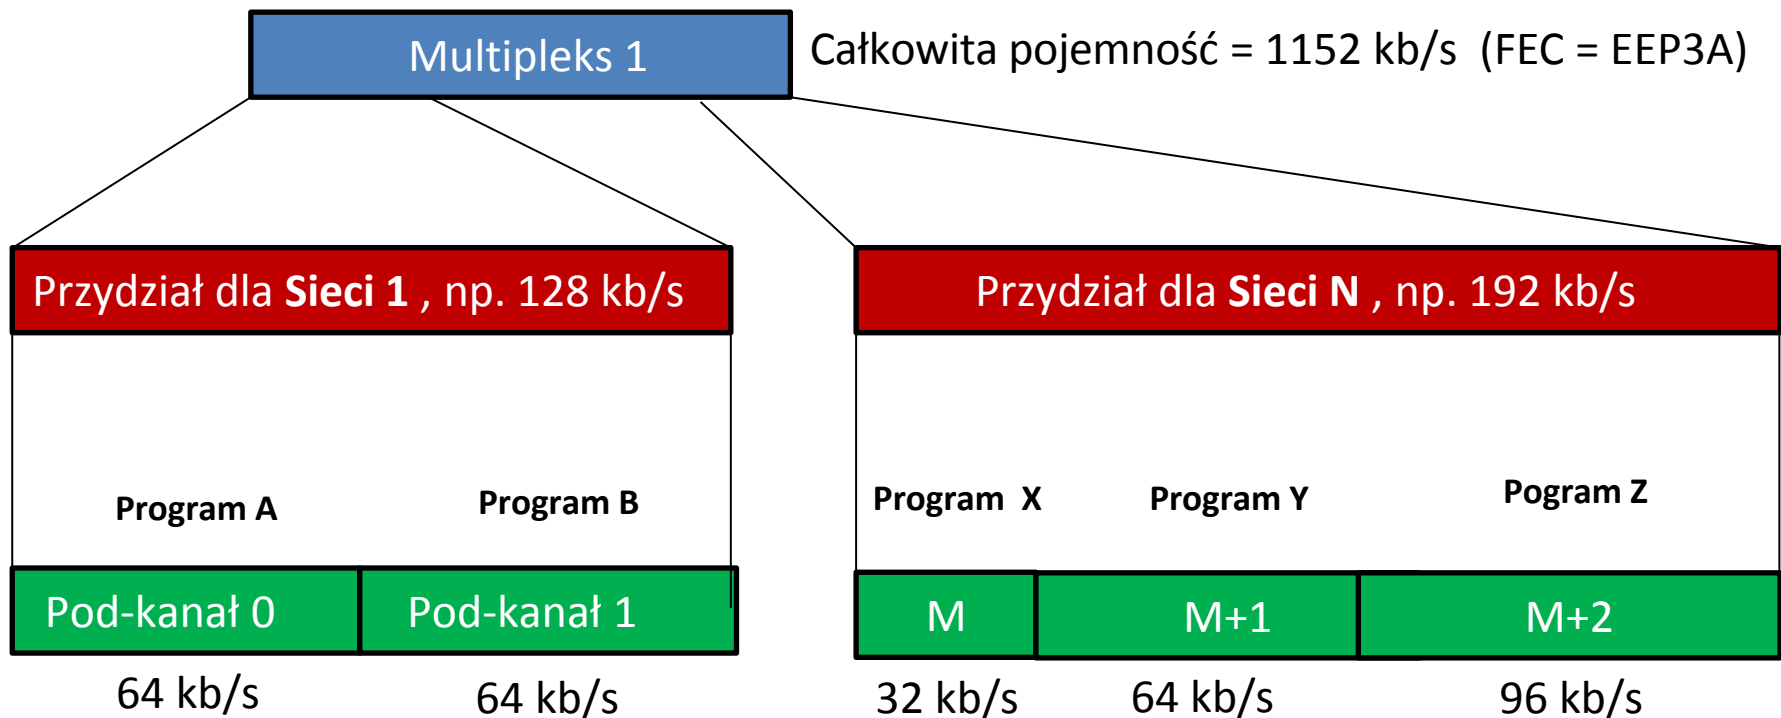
Multipleks 1

Całkowita pojemność = 1152 kb/s (FEC = EEP3A)

Przydział dla **Sieci 1** , np. 128 kb/s

Przydział dla **Sieci N** , np. 192 kb/s

Program A

Program B

Program X

Program Y

Pogram Z

Pod-kanał 0

Pod-kanał 1

M

M+1

M+2

64 kb/s

64 kb/s

32 kb/s

64 kb/s

96 kb/s